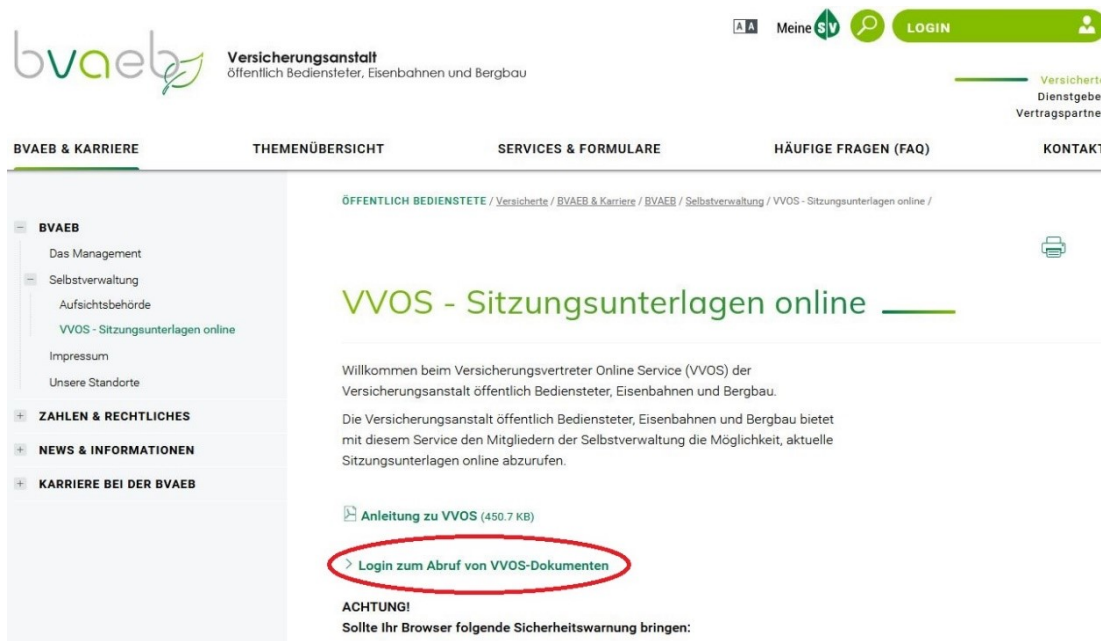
bvaeb

Versicherungsanstalt
öffentlich Bediensteter, Eisenbahnen und Bergbau

A A Meine SV LOGIN

Versichert
Dienstgebe
Vertragspartne

BVAEB & KARRIERE THEMENÜBERSICHT SERVICES & FORMULARE HÄUFIGE FRAGEN (FAQ) KONTAKT

− BVAEB
Das Management
− Selbstverwaltung
Aufsichtsbehörde
VVOS - Sitzungsunterlagen online
Impressum
Unsere Standorte
+ ZAHLEN & RECHTLICHES
+ NEWS & INFORMATIONEN
+ KARRIERE BEI DER BVAEB

ÖFFENTLICH BEDIENSTETE / Versicherte / BVAEB & Karriere / BVAEB / Selbstverwaltung / VVOS - Sitzungsunterlagen online /

VVOS - Sitzungsunterlagen online

Willkommen beim Versicherungsvertreter Online Service (VVOS) der Versicherungsanstalt öffentlich Bediensteter, Eisenbahnen und Bergbau.

Die Versicherungsanstalt öffentlich Bediensteter, Eisenbahnen und Bergbau bietet mit diesem Service den Mitgliedern der Selbstverwaltung die Möglichkeit, aktuelle Sitzungsunterlagen online abzurufen.

Anleitung zu VVOS (450.7 KB)

> Login zum Abruf von VVOS-Dokumenten

ACHTUNG!
Sollte Ihr Browser folgende Sicherheitswarnung bringen: